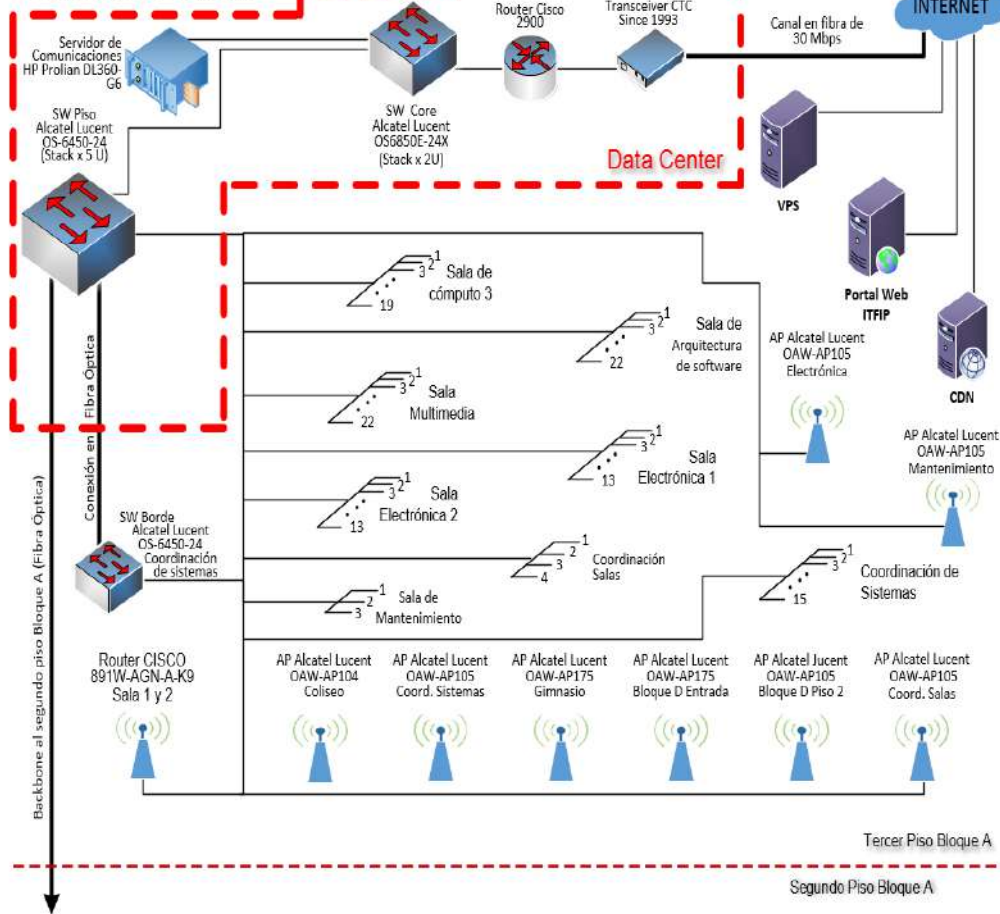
INTERNET

Servidor de Comunicaciones HP Prolian DL360-G6

Router Cisco 2900

Transceiver CTC Since 1993

Canal en fibra de 30 Mbps

SW Piso Alcatel Lucent OS-6450-24 (Stack x 5 U)

SW Core Alcatel Lucent OS6850E-24X (Stack x 2U)

Data Center

VPS

Portal Web ITFIP

CDN

1 2 3 19 Sala de cómputo 3

1 2 3 22 Sala de Arquitectura de software

AP Alcatel Lucent OAW-AP105 Electrónica

1 2 3 22 Sala Multimedia

1 2 3 13 Sala Electrónica 1

AP Alcatel Lucent OAW-AP105 Mantenimiento

1 2 3 13 Sala Electrónica 2

Conexión en Fibra Óptica

SW Borde Alcatel Lucent OS-6450-24 Coordinación de sistemas

1 2 3 4 Coordinación Salas

1 2 3 15 Coordinación de Sistemas

1 2 3 Sala de Mantenimiento

Router CISCO 891W-AGN-A-K9 Sala 1 y 2

AP Alcatel Lucent OAW-AP104 Coliseo

AP Alcatel Lucent OAW-AP105 Coord. Sistemas

AP Alcatel Lucent OAW-AP175 Gimnasio

AP Alcatel Lucent OAW-AP175 Bloque D Entrada

AP Alcatel Jucent OAW-AP105 Bloque D Piso 2

AP Alcatel Lucent OAW-AP105 Coord. Salas

Backbone al segundo piso Bloque A (Fibra Óptica)

Tercer Piso Bloque A

Segundo Piso Bloque A